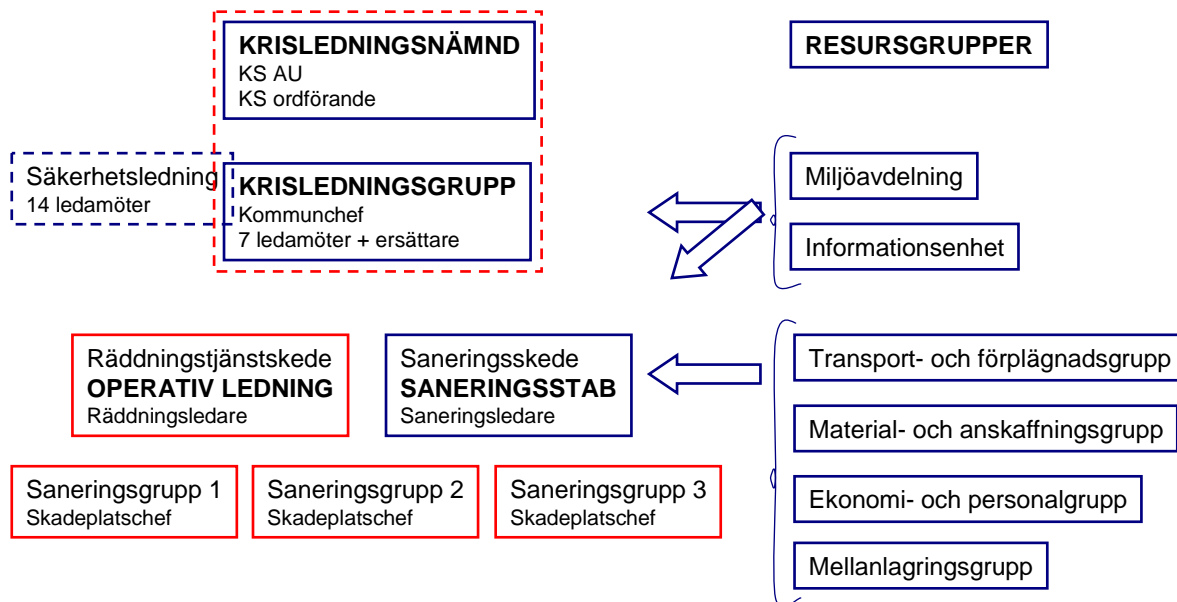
KRISLEDNINGSNÄMND
KS AU
KS ordförande

RESURSGRUPPER

Säkerhetsledning
14 ledamöter

KRISLEDNINGSGRUPP
Kommunchef
7 ledamöter + ersättare

Miljöavdelning

Informationsenhet

Räddningstjänstskede
OPERATIV LEDNING
Räddningsledare

Saneringsskede
SANERINGSSTAB
Saneringsledare

Transport- och förplägnadsgrupp

Material- och anskaffningsgrupp

Ekonomi- och personalgrupp

Mellanlagringsgrupp

Saneringsgrupp 1
Skadeplatschef

Saneringsgrupp 2
Skadeplatschef

Saneringsgrupp 3
Skadeplatschef